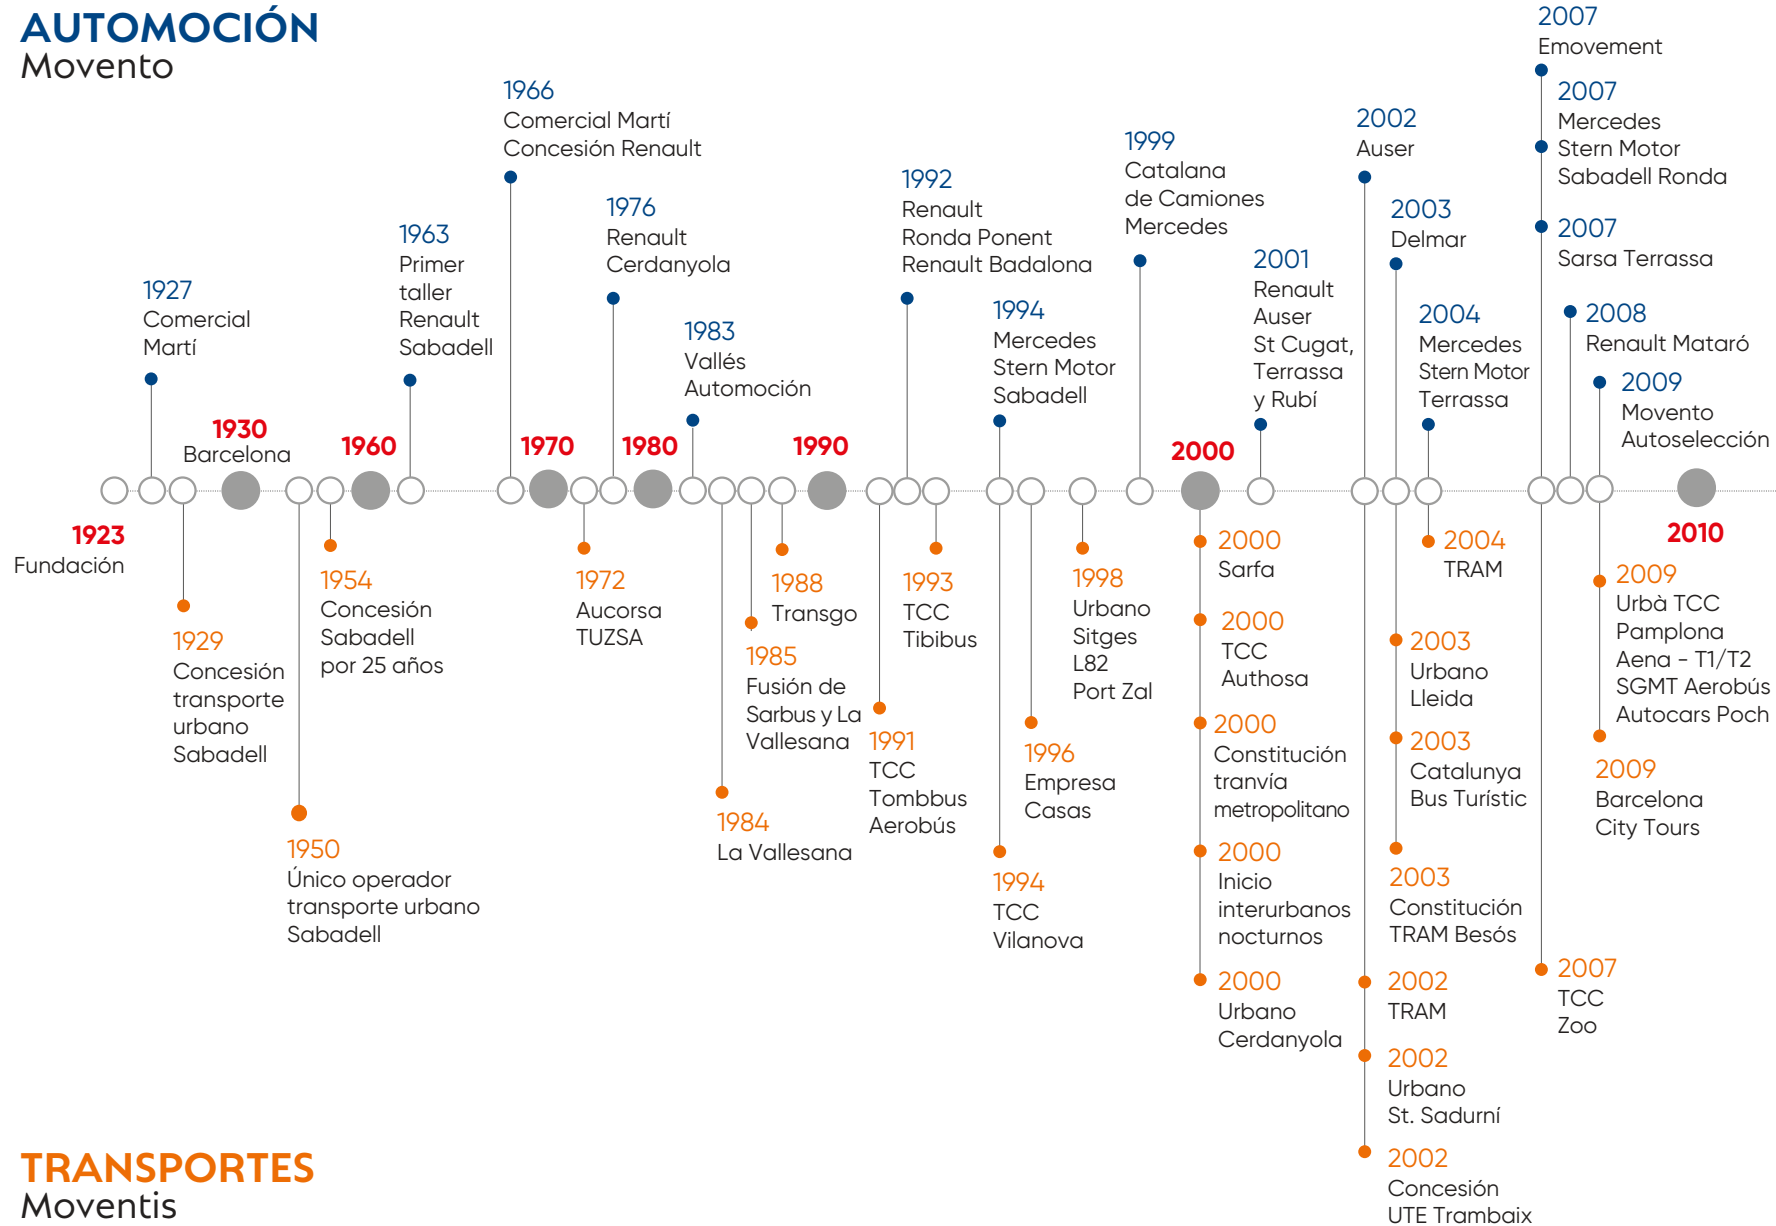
AUTOMOCIÓN
Movento

1927
Comercial Martí

1963
Primer taller Renault Sabadell

1966
Comercial Martí
Concesión Renault

1976
Renault Cerdanyola

1983
Vallés Automoción

1992
Renault
Ronda Ponent
Renault Badalona

1994
Mercedes Stern Motor Sabadell

1999
Catalana de Camiones Mercedes

2001
Renault Auser St Cugat, Terrassa y Rubí

2002
Auser

2003
Delmar

2004
Mercedes Stern Motor Terrassa

2007
Emovement

2007
Mercedes Stern Motor Sabadell Ronda

2007
Sarsa Terrassa

2008
Renault Mataró

2009
Movento Autoselección

1930
Barcelona

1960

1970

1980

1990

2000

1923
Fundación

1929
Concesión transporte urbano Sabadell

1954
Concesión Sabadell por 25 años

1950
Único operador transporte urbano Sabadell

1972
Aucorsa TUZSA

1988
Transgo

1985
Fusión de Sarbus y La Vallesana

1984
La Vallesana

1993
TCC Tibibus

1991
TCC Tombbus Aerobús

1998
Urbano Sitges L82 Port Zal

1996
Empresa Casas

1994
TCC Vilanova

2000
Sarfa

2000
TCC Authosa

2000
Constitución tranvía metropolitano

2000
Inicio interurbanos nocturnos

2000
Urbano Cerdanyola

2004
TRAM

2003
Urbano Lleida

2003
Catalunya Bus Turístic

2003
Constitución TRAM Besós

2002
TRAM

2002
Urbano St. Sadurní

2002
Concesión UTE Trambaix

2010

2009
Urbà TCC Pamplona Aena - T1/T2 SGMT Aerobús Autocars Poch

2009
Barcelona City Tours

2007
TCC Zoo

TRANSPORTES
Moventis